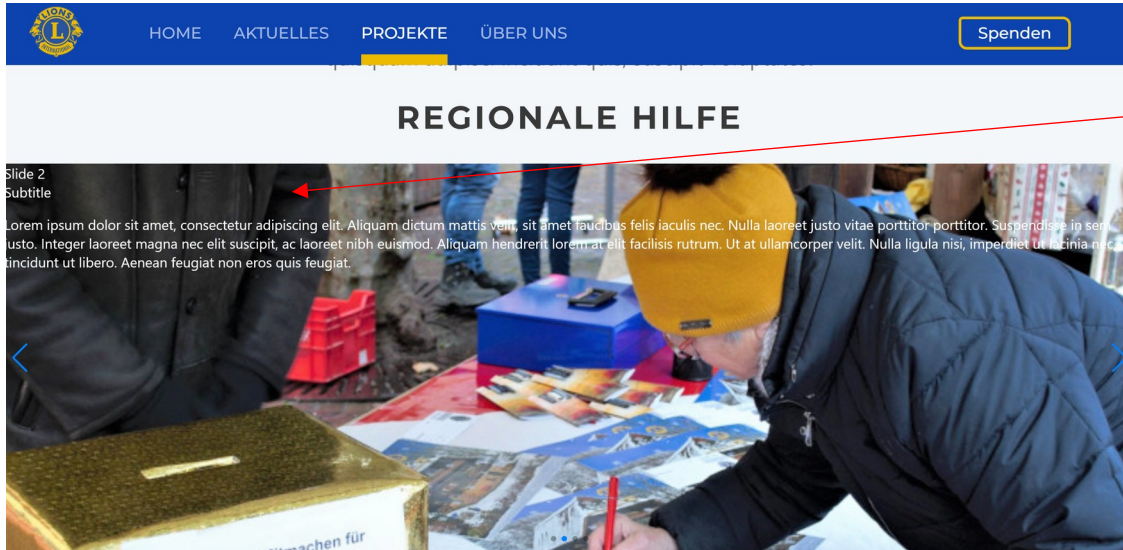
LIONS

HOME AKTUELLES PROJEKTE ÜBER UNS

Spenden

REGIONALE HILFE

Slide 2
Subtitle

Lorem ipsum dolor sit amet, consectetur adipiscing elit. Aliquam dictum mattis velit, sit amet faucibus felis iaculis nec. Nulla laoreet justo vitae porttitor porttitor. Suspendisse in sem justo. Integer laoreet magna nec elit suscipit, ac laoreet nibh euismod. Aliquam hendrerit lorem at elit facilisis rutrum. Ut at ullamcorper velit. Nulla ligula nisi, imperdiet ut lacinia nec, tincidunt ut libero. Aenean feugiat non eros quis feugiat.

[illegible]machen für